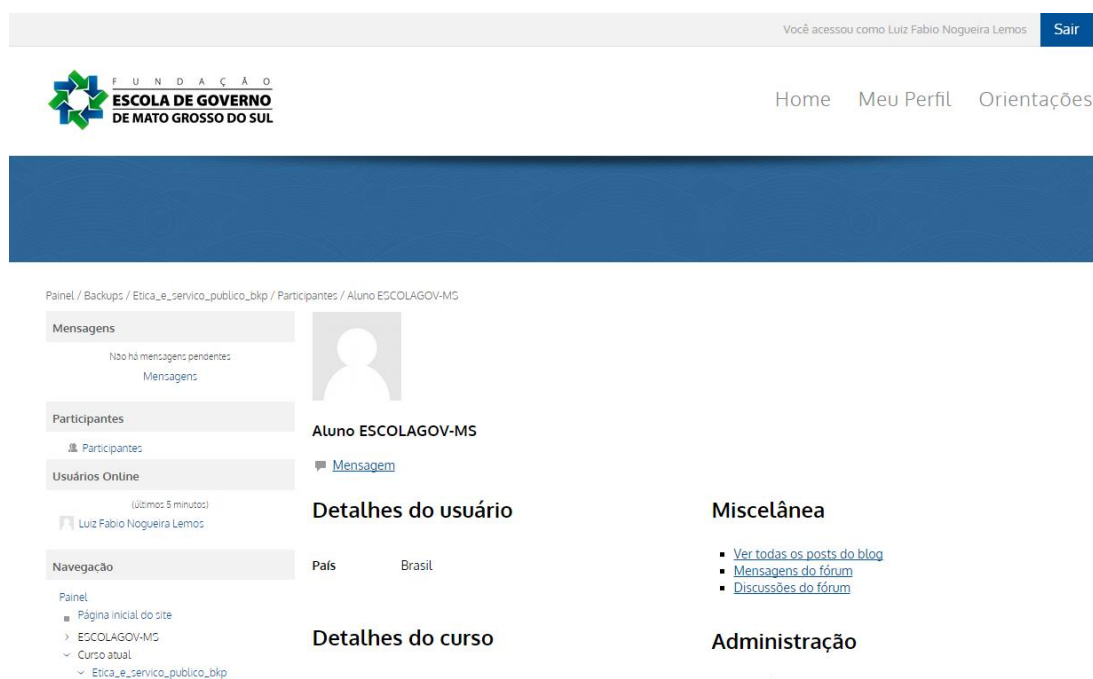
Você acessou como Luiz Fabio Nogueira Lemos Sair

FUNDAÇÃO
ESCOLA DE GOVERNO
DE MATO GROSSO DO SUL

Home Meu Perfil Orientações

Painel / Backups / Etica_e_servico_publico_bkp / Participantes / Aluno ESCOLAGOV-MS

Mensagens

Não há mensagens pendentes
Mensagens

Participantes

Participantes

Usuários Online

(últimos 5 minutos)
Luiz Fabio Nogueira Lemos

Navegação

Painel
Página inicial do site
ESCOLAGOV-MS
Curso atual
Etica_e_servico_publico_bkp

Aluno ESCOLAGOV-MS

Mensagem

Detalhes do usuário

País Brasil

Detalhes do curso

Miscelânea

Ver todas os posts do blog
Mensagens do fórum
Discussões do fórum

Administração